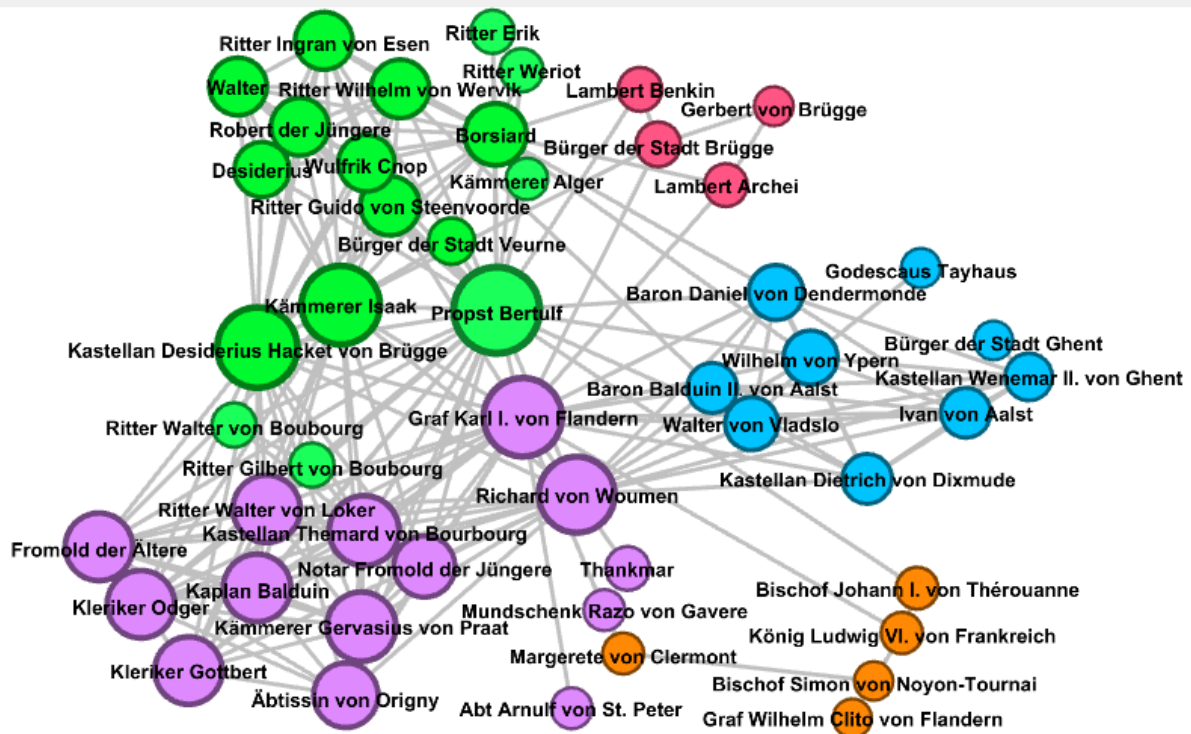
Ritter Ingran von Esen
Ritter Erik
Ritter Weriot
Walter
Ritter Wilhelm von Wervik
Lambert Benkin
Gerbert von Brügge
Robert der Jüngere
Borsiard
Bürger der Stadt Brügge
Desiderius
Wulfrik Cnop
Kämmerer Alger
Lambert Archei
Ritter Guido von Steenvoorde
Bürger der Stadt Veurne
Godescaus Tayhaus
Baron Daniel von Dendermonde
Kämmerer Isaak
Propst Bertulf
Bürger der Stadt Ghent
Kastellan Desiderius Hacket von Brügge
Wilhelm von Ypern
Baron Balduin II. von Aalst
Kastellan Wenemar II. von Ghent
Ivan von Aalst
Graf Karl I. von Flandern
Walter von Vladslo
Ritter Walter von Boubourg
Ritter Gilbert von Boubourg
Kastellan Dietrich von Dixmude
Richard von Woumen
Ritter Walter von Loker
Kastellan Themard von Bourbourg
Fromold der Ältere
Notar Fromold der Jüngere
Thankmar
Kaplan Balduin
Bischof Johann I. von Thérouanne
Kleriker Odger
Mundschenk Razo von Gavere
Kämmerer Gervasius von Praat
König Ludwig VI. von Frankreich
Margerete von Clermont
Kleriker Gottbert
Bischof Simon von Noyon-Tournai
Äbtissin von Origny
Abt Arnulf von St. Peter
Graf Wilhelm Clito von Flandern